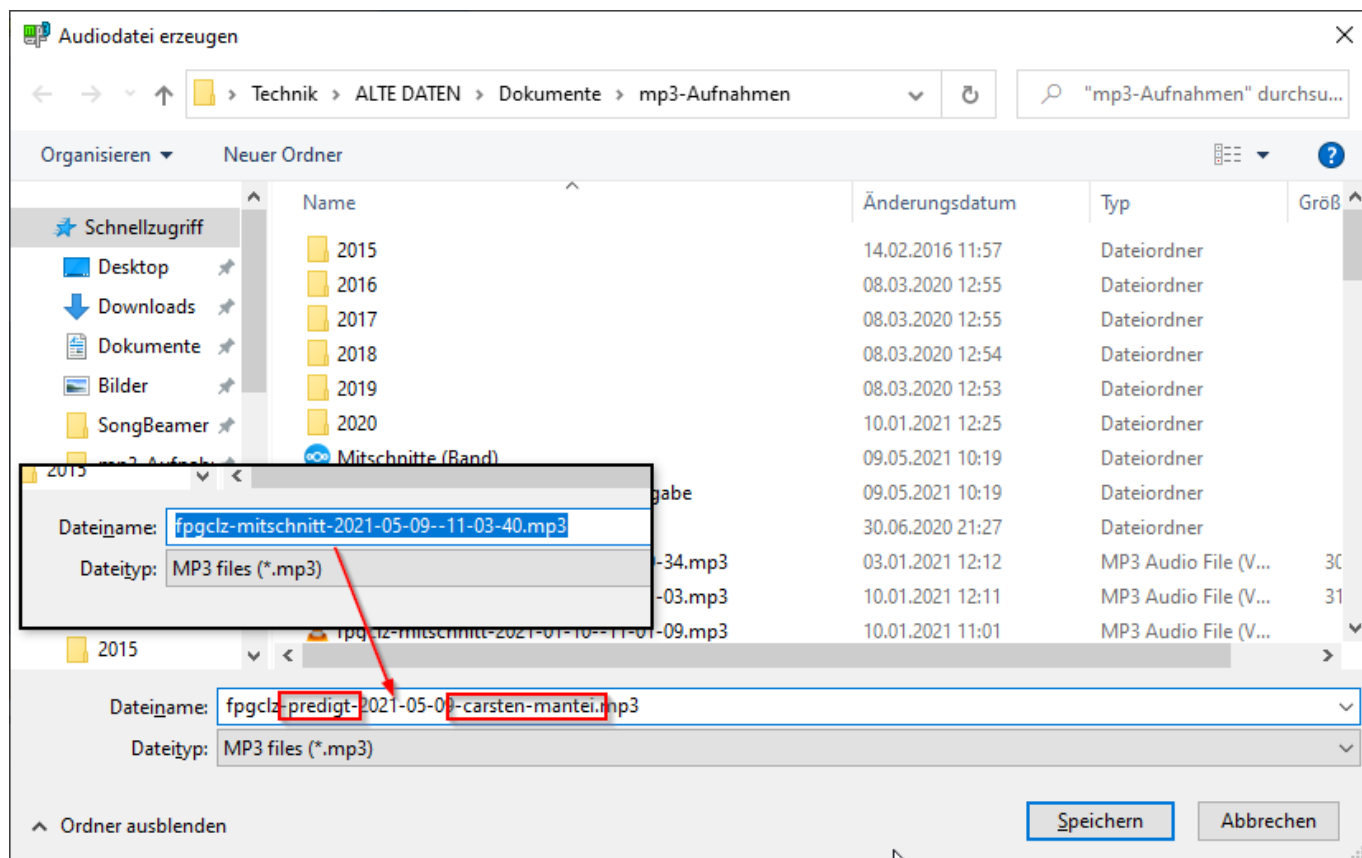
Audiodatei erzeugen

Technik > ALTE DATEN > Dokumente > mp3-Aufnahmen

"mp3-Aufnahmen" durchsu...

Organisieren ▾ Neuer Ordner

Schnellzugriff
Desktop
Downloads
Dokumente
Bilder
SongBeamer
mp3-Aufnah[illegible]
2015

| Name | Änderungsdatum | Typ | Größ |
|---|---|---|---|
| 2015 | 14.02.2016 11:57 | Dateiordner | |
| 2016 | 08.03.2020 12:55 | Dateiordner | |
| 2017 | 08.03.2020 12:55 | Dateiordner | |
| 2018 | 08.03.2020 12:54 | Dateiordner | |
| 2019 | 08.03.2020 12:53 | Dateiordner | |
| 2020 | 10.01.2021 12:25 | Dateiordner | |
| Mitschnitte (Band) | 09.05.2021 10:19 | Dateiordner | |
| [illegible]gabe | 09.05.2021 10:19 | Dateiordner | |
| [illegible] | 30.06.2020 21:27 | Dateiordner | |
| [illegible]-34.mp3 | 03.01.2021 12:12 | MP3 Audio File (V... | 30 |
| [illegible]-03.mp3 | 10.01.2021 12:11 | MP3 Audio File (V... | 31 |
| fpgclz-mitschnitt-2021-01-10--11-01-09.mp3 | 10.01.2021 11:01 | MP3 Audio File (V... | |

2015

Dateiname: fpgclz-mitschnitt-2021-05-09--11-03-40.mp3
Dateityp: MP3 files (*.mp3)

Dateiname: fpgclz-predigt-2021-05-09-carsten-mantei.mp3
Dateityp: MP3 files (*.mp3)

Ordner ausblenden

Speichern Abbrechen